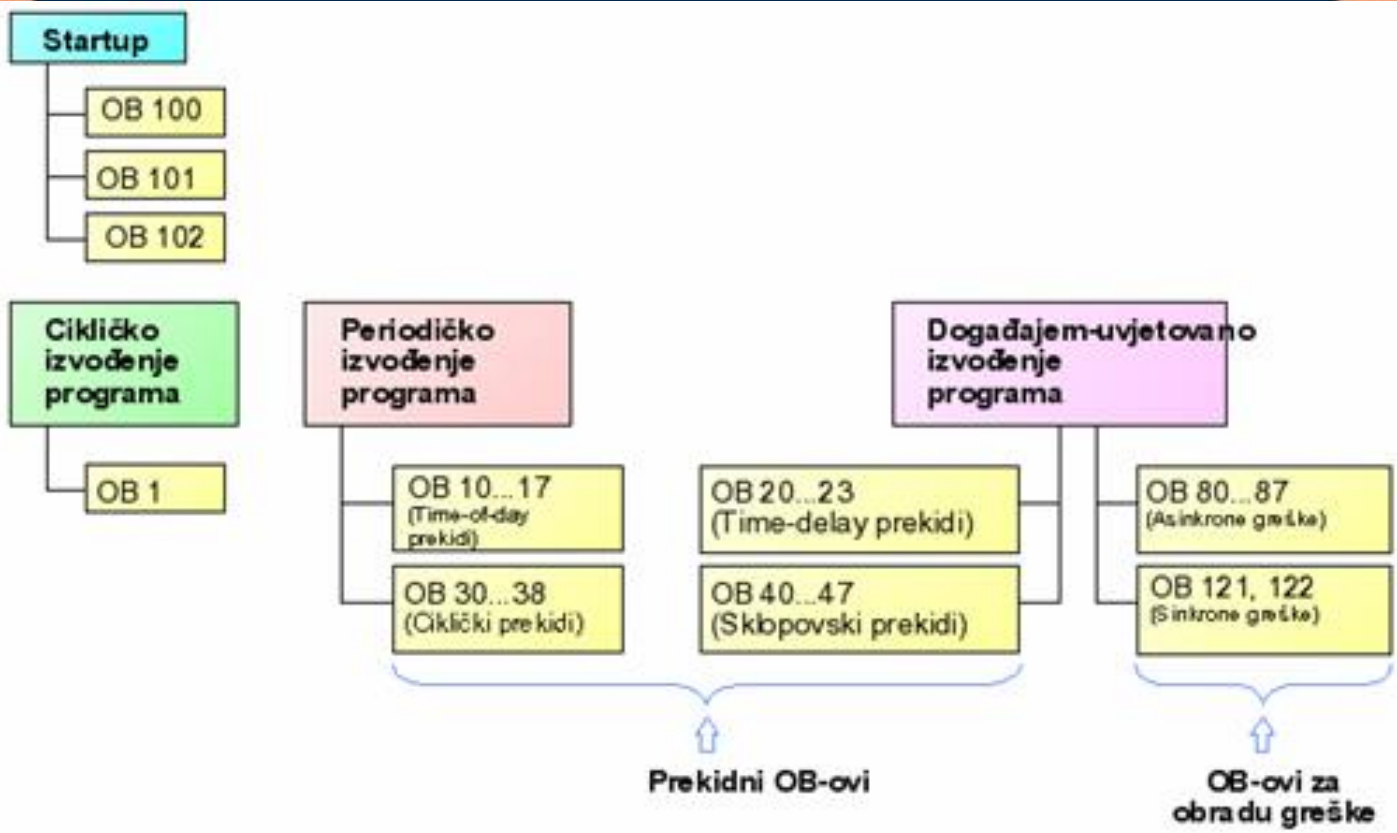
Startup

OB 100

OB 101

OB 102

Cikličko izvođenje programa

OB 1

Periodičko izvođenje programa

OB 10...17 (Time-of-day prekidi)

OB 30...38 (Ciklički prekidi)

OB 20...23 (Time-delay prekidi)

OB 40...47 (Sklopovski prekidi)

Događajem-uvjetovano izvođenje programa

OB 80...87 (Asinkrone greške)

OB 121, 122 (Sinkrone greške)

Prekidni OB-ovi

OB-ovi za obradu greške